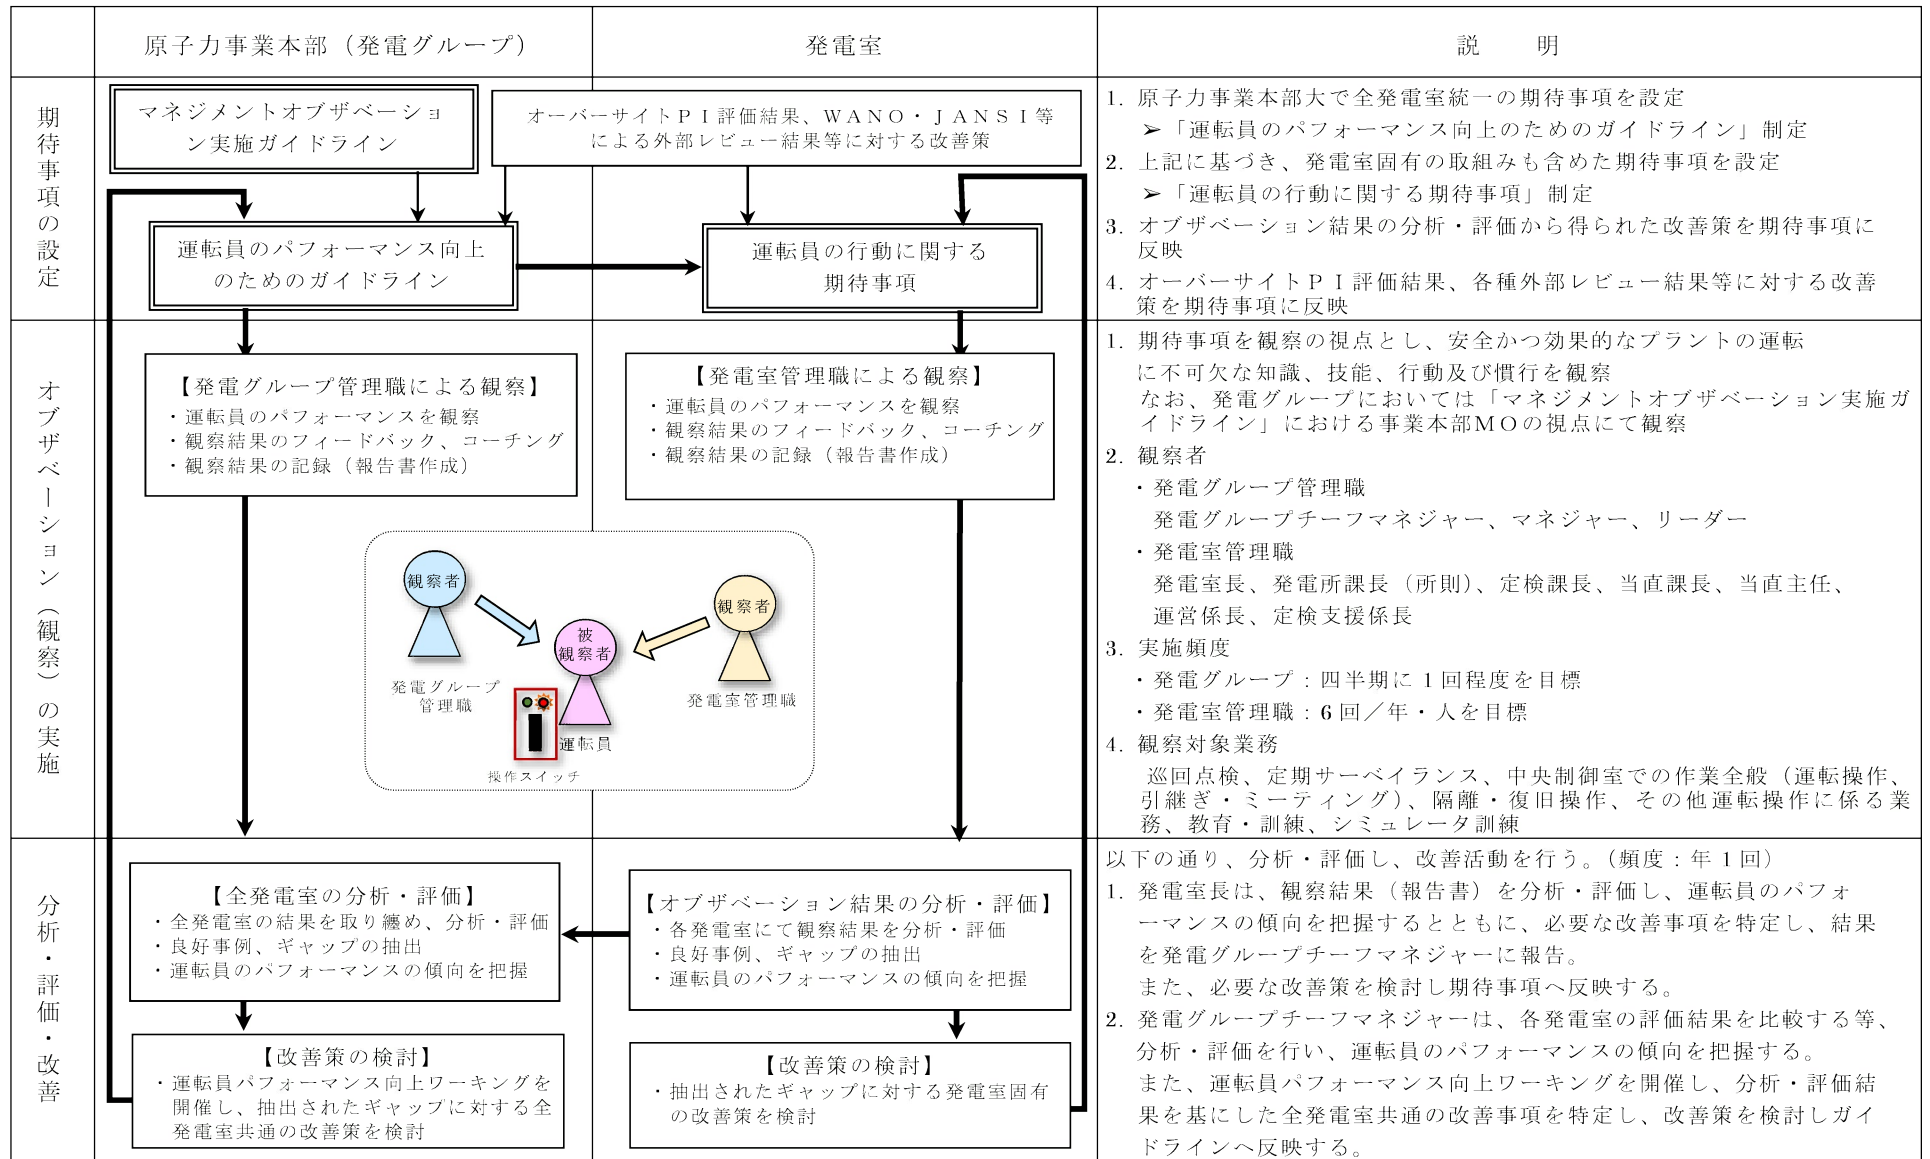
| | 原子力事業本部（発電グループ） | 発電室 | 説　明 |
|---|---|---|---|
| 期待事項の設定 | マネジメントオブザベーション実施ガイドライン<br>運転員のパフォーマンス向上のためのガイドライン | オーバーサイトＰＩ評価結果、ＷＡＮＯ・ＪＡＮＳＩ等による外部レビュー結果等に対する改善策<br>運転員の行動に関する期待事項 | 1. 原子力事業本部大で全発電室統一の期待事項を設定<br>➢「運転員のパフォーマンス向上のためのガイドライン」制定<br>2. 上記に基づき、発電室固有の取組みも含めた期待事項を設定<br>➢「運転員の行動に関する期待事項」制定<br>3. オブザベーション結果の分析・評価から得られた改善策を期待事項に反映<br>4. オーバーサイトＰＩ評価結果、各種外部レビュー結果等に対する改善策を期待事項に反映 |
| オブザベーション（観察）の実施 | 【発電グループ管理職による観察】<br>・運転員のパフォーマンスを観察<br>・観察結果のフィードバック、コーチング<br>・観察結果の記録（報告書作成）<br>観察者<br>発電グループ管理職<br>被観察者<br>運転員<br>操作スイッチ | 【発電室管理職による観察】<br>・運転員のパフォーマンスを観察<br>・観察結果のフィードバック、コーチング<br>・観察結果の記録（報告書作成）<br>観察者<br>発電室管理職 | 1. 期待事項を観察の視点とし、安全かつ効果的なプラントの運転に不可欠な知識、技能、行動及び慣行を観察<br>なお、発電グループにおいては「マネジメントオブザベーション実施ガイドライン」における事業本部ＭＯの視点にて観察<br>2. 観察者<br>・発電グループ管理職<br>発電グループチーフマネジャー、マネジャー、リーダー<br>・発電室管理職<br>発電室長、発電所課長（所則）、定検課長、当直課長、当直主任、運営係長、定検支援係長<br>3. 実施頻度<br>・発電グループ：四半期に１回程度を目標<br>・発電室管理職：6回／年・人を目標<br>4. 観察対象業務<br>巡回点検、定期サーベイランス、中央制御室での作業全般（運転操作、引継ぎ・ミーティング）、隔離・復旧操作、その他運転操作に係る業務、教育・訓練、シミュレータ訓練 |
| 分析・評価・改善 | 【全発電室の分析・評価】<br>・全発電室の結果を取り纏め、分析・評価<br>・良好事例、ギャップの抽出<br>・運転員のパフォーマンスの傾向を把握<br>【改善策の検討】<br>・運転員パフォーマンス向上ワーキングを開催し、抽出されたギャップに対する全発電室共通の改善策を検討 | 【オブザベーション結果の分析・評価】<br>・各発電室にて観察結果を分析・評価<br>・良好事例、ギャップの抽出<br>・運転員のパフォーマンスの傾向を把握<br>【改善策の検討】<br>・抽出されたギャップに対する発電室固有の改善策を検討 | 以下の通り、分析・評価し、改善活動を行う。（頻度：年１回）<br>1. 発電室長は、観察結果（報告書）を分析・評価し、運転員のパフォーマンスの傾向を把握するとともに、必要な改善事項を特定し、結果を発電グループチーフマネジャーに報告。<br>また、必要な改善策を検討し期待事項へ反映する。<br>2. 発電グループチーフマネジャーは、各発電室の評価結果を比較する等、分析・評価を行い、運転員のパフォーマンスの傾向を把握する。<br>また、運転員パフォーマンス向上ワーキングを開催し、分析・評価結果を基にした全発電室共通の改善事項を特定し、改善策を検討しガイドラインへ反映する。 |